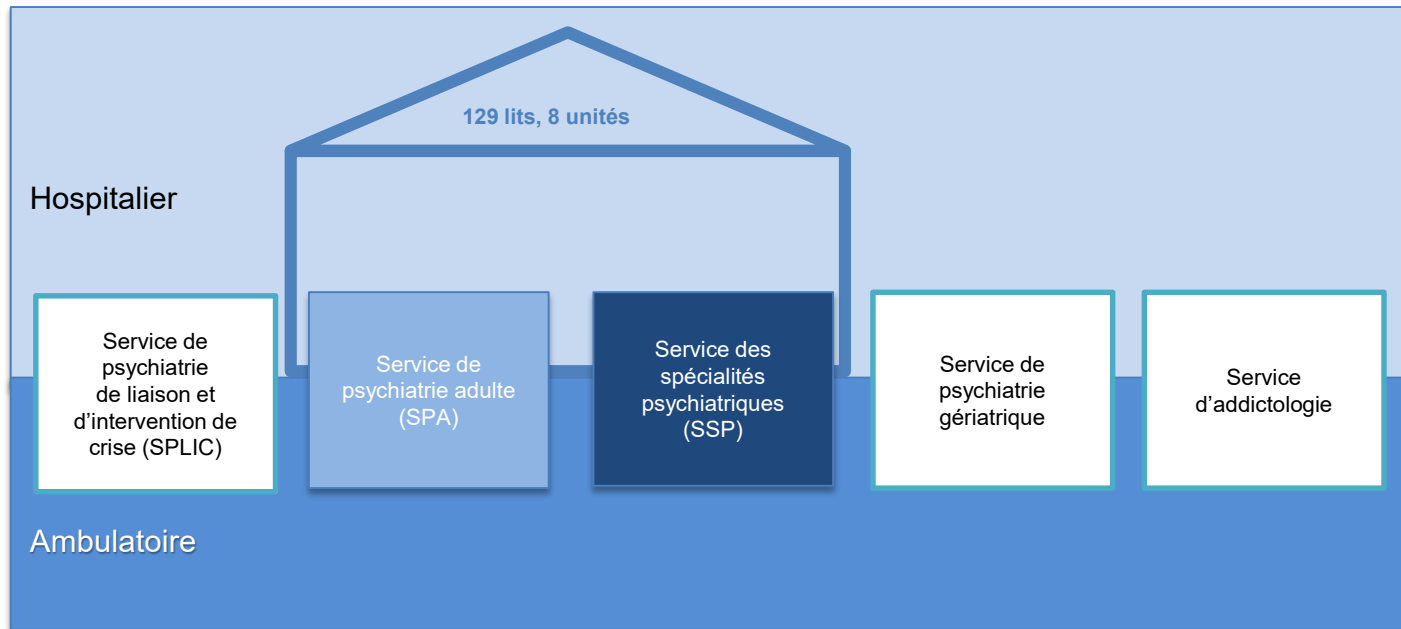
129 lits, 8 unités

Hospitalier

Service de psychiatrie de liaison et d'intervention de crise (SPLIC)

Service de psychiatrie adulte (SPA)

Service des spécialités psychiatriques (SSP)

Service de psychiatrie gériatrique

Service d'addictologie

Ambulatoire